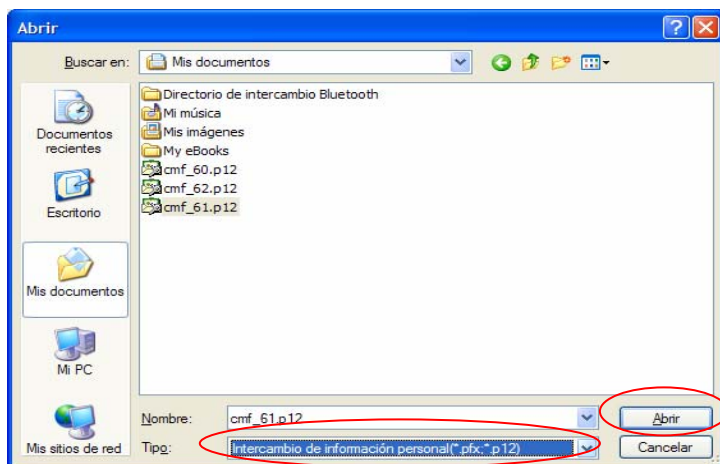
Abrir

?

Buscar en: Mis documentos

Documentos recientes

Escritorio

Mis documentos

Mi PC

Mis sitios de red

Directorio de intercambio Bluetooth
Mi música
Mis imágenes
My eBooks
cmf_60.p12
cmf_62.p12
cmf_61.p12

Nombre: cmf_61.p12

Tipo: Intercambio de información personal(*.pfx;*.p12)

Abrir

Cancelar